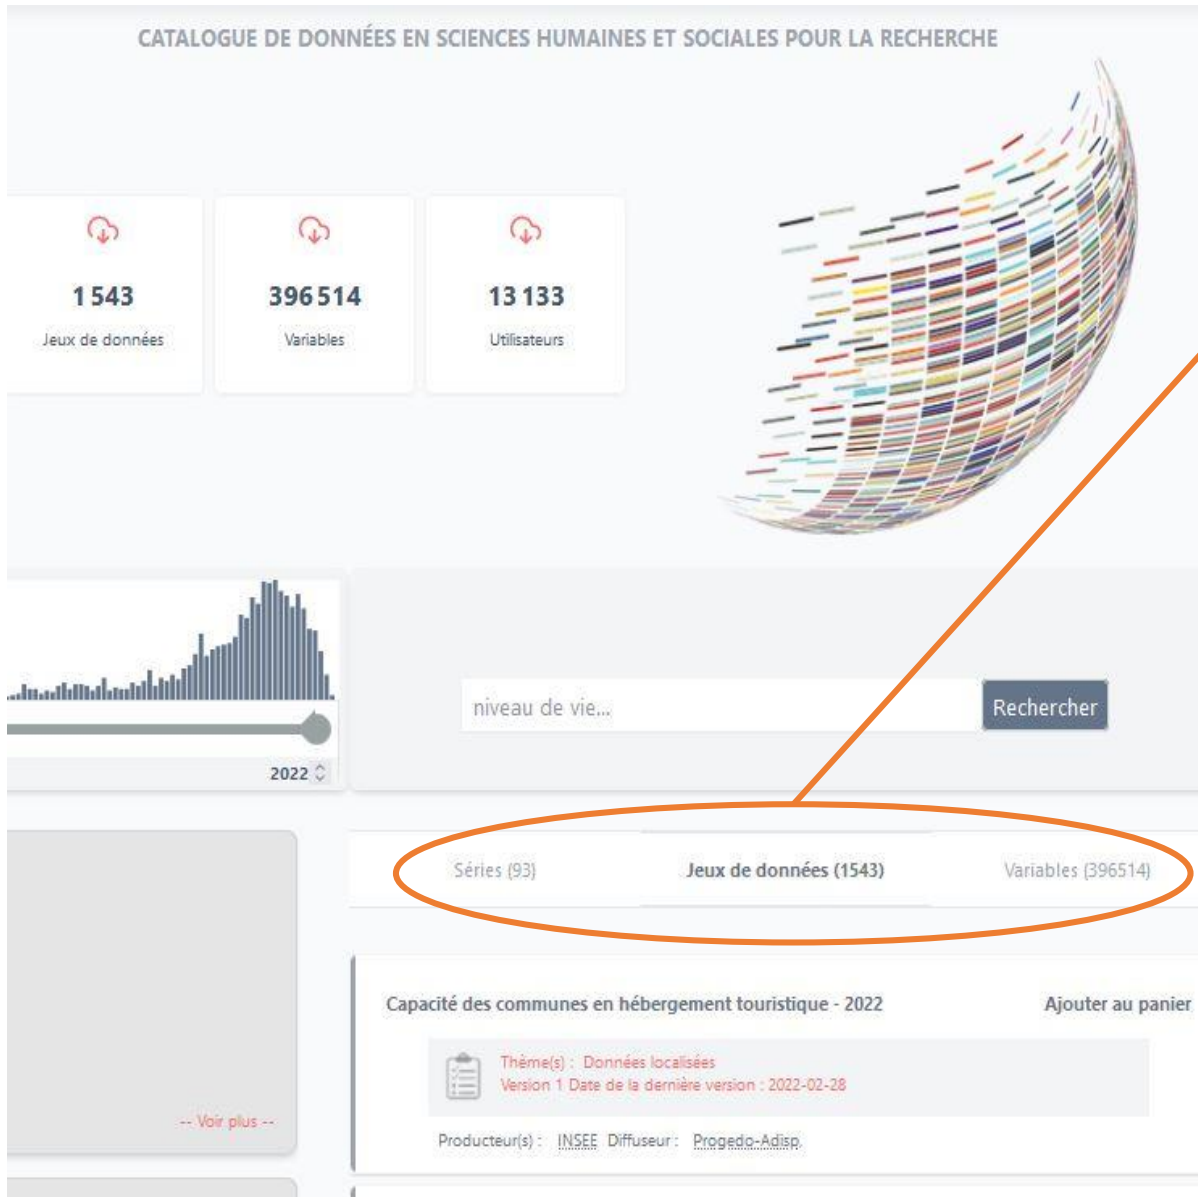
CATALOGUE DE DONNÉES EN SCIENCES HUMAINES ET SOCIALES POUR LA RECHERCHE

1 543
Jeux de données

396 514
Variables

13 133
Utilisateurs

2022

niveau de vie...

Rechercher

Séries (93)

Jeux de données (1543)

Variables (396514)

Capacité des communes en hébergement touristique - 2022

Ajouter au panier

Thème(s) : Données localisées
Version 1 Date de la dernière version : 2022-02-28

Producteur(s) : INSEE Diffuseur : Progedo-Adisp

-- Voir plus --